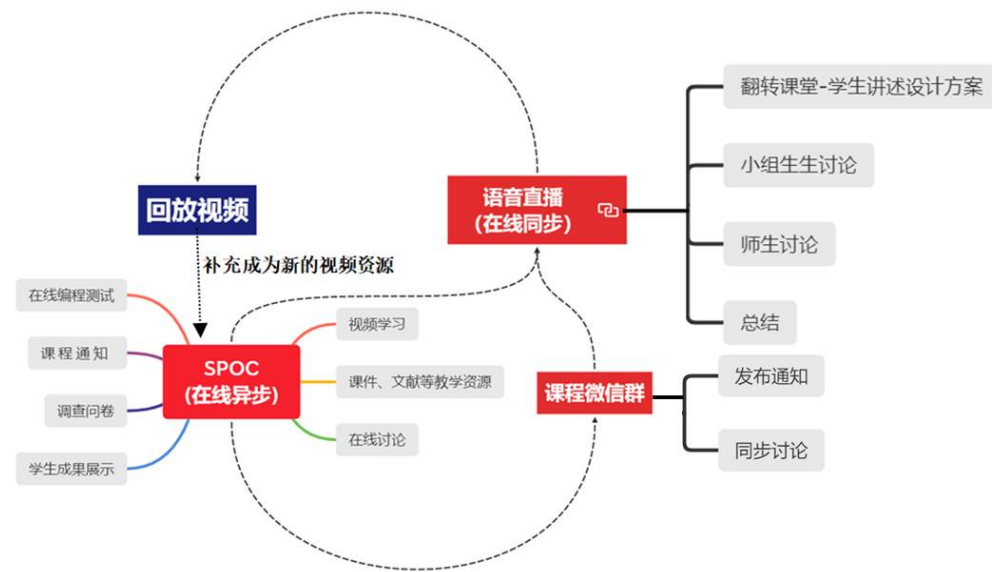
翻转课堂-学生讲述设计方案

小组生生讨论

语音直播
(在线同步)

回放视频

师生讨论

补充成为新的视频资源

总结

在线编程测试

视频学习

课程通知

SPOC
(在线异步)

课件、文献等教学资源

课程微信群

发布通知

调查问卷

在线讨论

同步讨论

学生成果展示